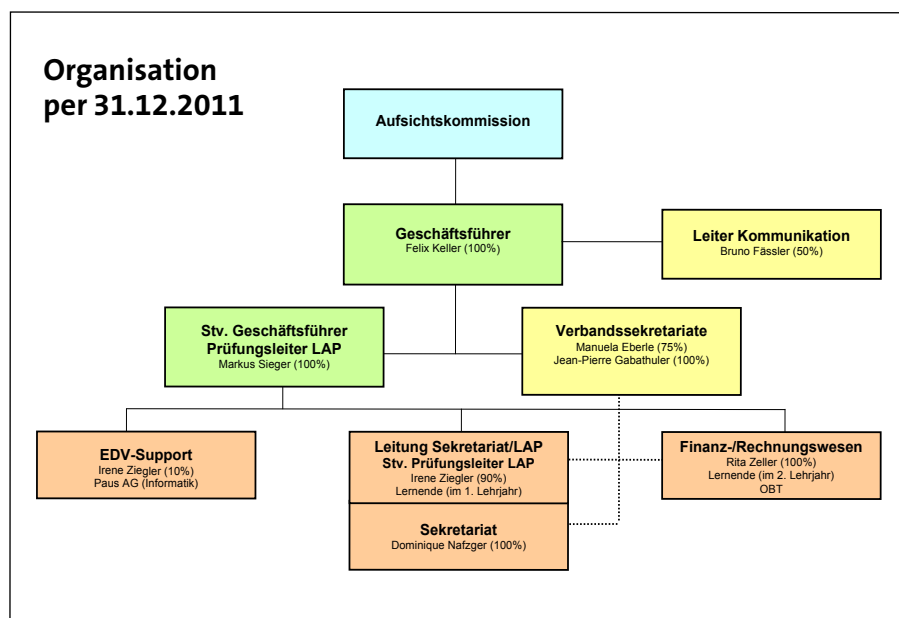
Organisation
per 31.12.2011

Aufsichtskommission

Geschäftsführer
Felix Keller (100%)

Leiter Kommunikation
Bruno Fässler (50%)

Stv. Geschäftsführer
Prüfungsleiter LAP
Markus Sieger (100%)

Verbandssekretariate
Manuela Eberle (75%)
Jean-Pierre Gabathuler (100%)

EDV-Support
Irene Ziegler (10%)
Paus AG (Informatik)

Leitung Sekretariat/LAP
Stv. Prüfungsleiter LAP
Irene Ziegler (90%)
Lernende (im 1. Lehrjahr)

Finanz-/Rechnungswesen
Rita Zeller (100%)
Lernende (im 2. Lehrjahr)
OBT

Sekretariat
Dominique Nafzger (100%)